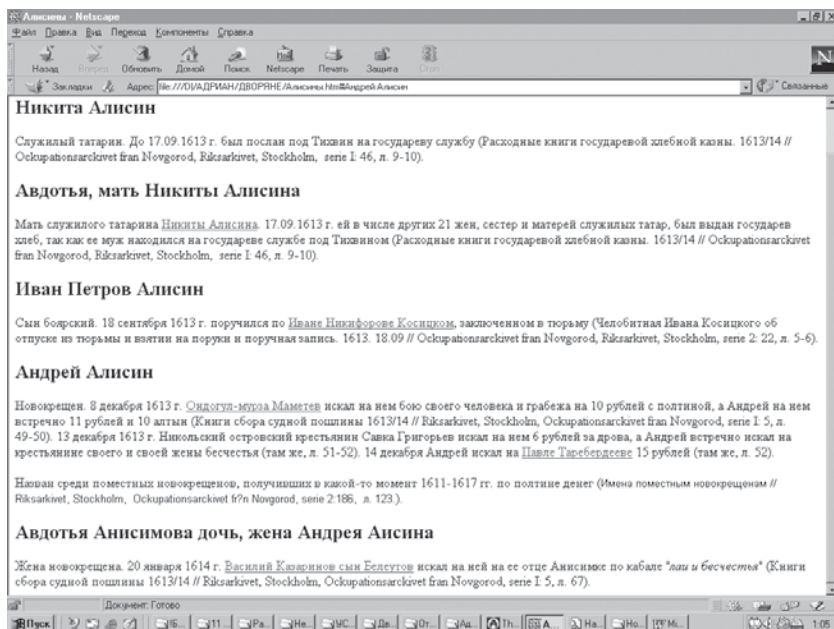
Алисины - Netscape

Файл Правка Вид Переход Компоненты Справка

Назад Вперед Обновить Домой Поиск Netscape Печать Защита Стоп

Закладки Адрес: file:///D|/АДРИАН/ДВОРЯНЕ/Алисины.htm#Андрей Алисин Связанные

Никита Алисин

Служилый татарин. До 17.09.1613 г. был послан под Тихвин на государеву службу (Расходные книги государевой хлебной казны. 1613/14 // Ockupationsarckivet fran Novgorod, Riksarkivet, Stockholm, serie I: 46, л. 9-10).

Авдотья, мать Никиты Алисина

Мать служилого татарина Никиты Алисина. 17.09.1613 г. ей в числе других 21 жен, сестер и матерей служилых татар, был выдан государев хлеб, так как ее муж находился на государеве службе под Тихвином (Расходные книги государевой хлебной казны. 1613/14 // Ockupationsarckivet fran Novgorod, Riksarkivet, Stockholm, serie I: 46, л. 9-10).

Иван Петров Алисин

Сын боярский. 18 сентября 1613 г. поручился по Иване Никифорове Косицком, заключенном в тюрьму (Челобитная Ивана Косицкого об отпуске из тюрьмы и взятии на поруки и поручная запись. 1613. 18.09 // Ockupationsarckivet fran Novgorod, Riksarkivet, Stockholm, serie 2: 22, л. 5-6).

Андрей Алисин

Новокрещен. 8 декабря 1613 г. Ондогул-мурза Маметев искал на нем бою своего человека и грабежа на 10 рублей с полтиной, а Андрей на нем встречно 11 рублей и 10 алтын (Книги сбора судной пошлины 1613/14 // Riksarkivet, Stockholm, Ockupationsarckivet fran Novgorod, serie I: 5, л. 49-50). 13 декабря 1613 г. Никольский островский крестьянин Савка Григорьев искал на нем 6 рублей за дрова, а Андрей встречно искал на крестьянине своего и своей жены бесчестья (там же, л. 51-52). 14 декабря Андрей искал на Павле Таребердееве 15 рублей (там же, л. 52).

Назван среди поместных новокрещенов, получивших в какой-то момент 1611-1617 гг. по полтине денег (Имена поместным новокрещенам // Riksarkivet, Stockholm, Ockupationsarckivet fr?n Novgorod, serie 2:186, л. 123.).

Авдотья Анисимова дочь, жена Андрея Аисина

Жена новокрещена. 20 января 1614 г. Василий Казаринов сын Белеутов искал на ней на ее отце Анисимке по кабале "паи и бесчестья" (Книги сбора судной пошлины 1613/14 // Riksarkivet, Stockholm, Ockupationsarckivet fran Novgorod, serie I: 5, л. 67).

Документ: Готово

Пуск